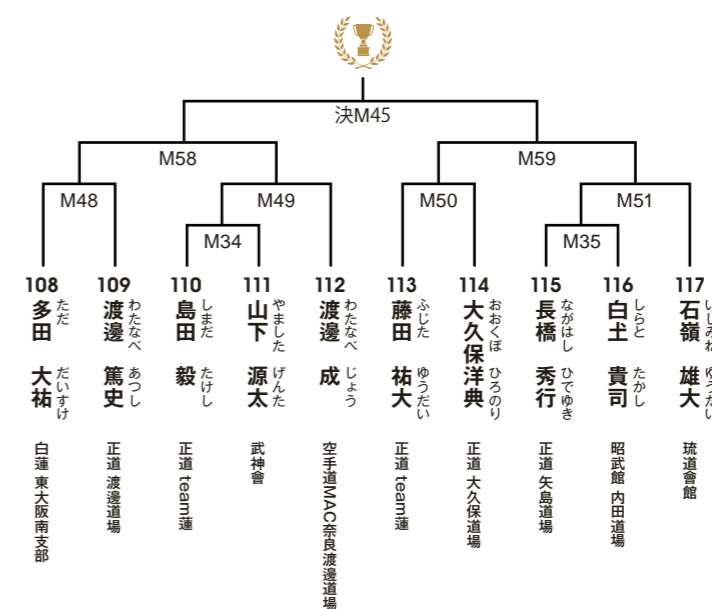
決M45

M58

M59

M48

M49

M50

M51

M34

M35

108
多田 ただ
大祐 だいすけ
白蓮 東大阪南支部

109
渡邊 わたなべ
篤史 あつし
正道 渡邊道場

110
島田 しまだ
毅 たけし
正道 team蓮

111
山下 やました
源太 げんた
武神會

112
渡邊 わたなべ
成 じょう
空手道MAC奈良渡邊道場

113
藤田 ふじた
祐大 ゆうだい
正道 team蓮

114
大久保 おおくぼ
洋典 ひろのり
正道 大久保道場

115
長橋 ながはし
秀行 ひでゆき
正道 矢島道場

116
白土 しらと
貴司 たかし
昭武館 内田道場

117
石嶺 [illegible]
雄大 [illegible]
琉道會館